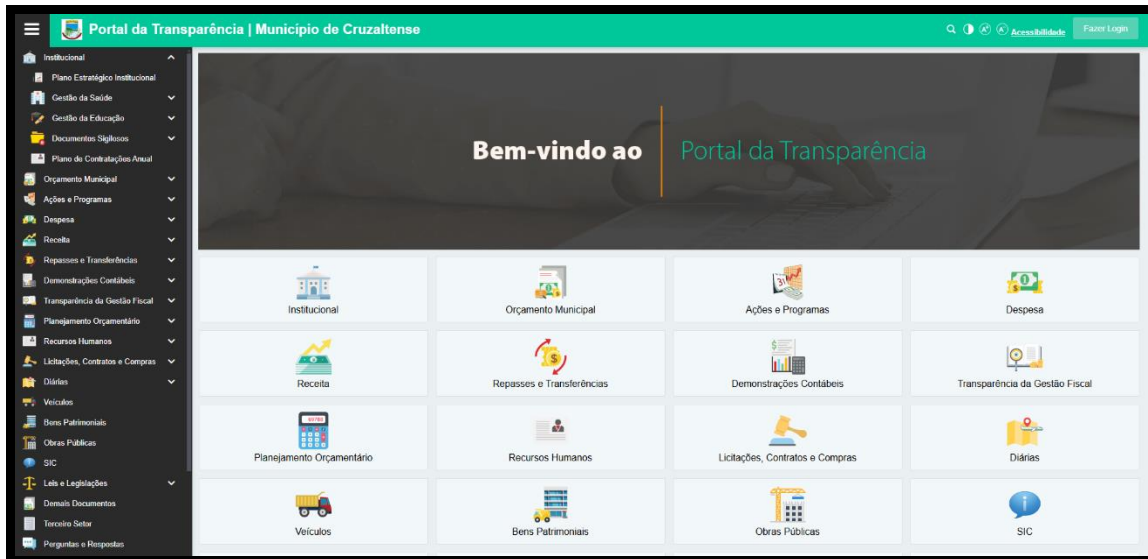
Portal da Transparência | Município de Cruzaltense

Acessibilidade
Fazer Login

Institucional
Plano Estratégico Institucional
Gestão da Saúde
Gestão da Educação
Documentos Sigilosos
Plano de Contratações Anual
Orçamento Municipal
Ações e Programas
Despesa
Receita
Repasses e Transferências
Demonstrações Contábeis
Transparência da Gestão Fiscal
Planejamento Orçamentário
Recursos Humanos
Licitações, Contratos e Compras
Diárias
Veículos
Bens Patrimoniais
Obras Públicas
SIC
Leis e Legislações
Demais Documentos
Terceiro Setor
Perguntas e Respostas

Bem-vindo ao Portal da Transparência

| Institucional | Orçamento Municipal | Ações e Programas | Despesa |
|---|---|---|---|
| Receita | Repasses e Transferências | Demonstrações Contábeis | Transparência da Gestão Fiscal |
| Planejamento Orçamentário | Recursos Humanos | Licitações, Contratos e Compras | Diárias |
| Veículos | Bens Patrimoniais | Obras Públicas | SIC |